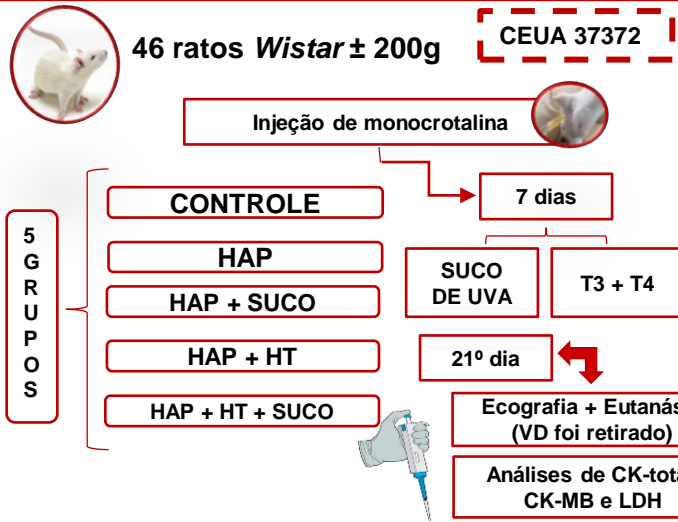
46 ratos *Wistar* ± 200g

CEUA 37372

Injeção de monocrotalina

7 dias

5 GRUPOS

CONTROLE

HAP

HAP + SUCO

HAP + HT

HAP + HT + SUCO

SUCO DE UVA

T3 + T4

21º dia

Ecografia + Eutanás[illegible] (VD foi retirado)

Análises de CK-tota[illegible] CK-MB e LDH